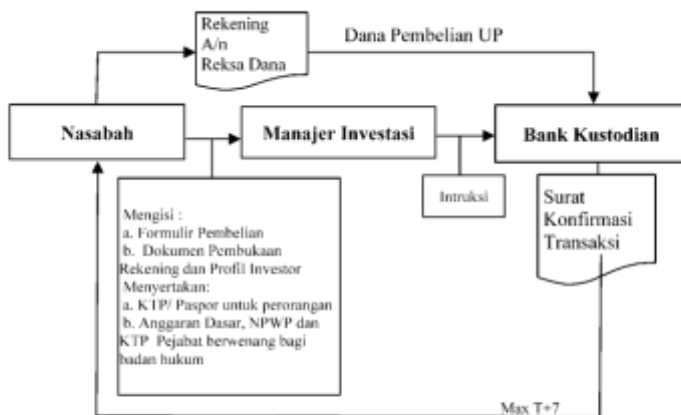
Rekening A/n Reksa Dana

Dana Pembelian UP

Nasabah

Manajer Investasi

Bank Kustodian

Mengisi :
a. Formulir Pembelian
b. Dokumen Pembukaan Rekening dan Profil Investor
Menyertakan:
a. KTP/ Paspor untuk perorangan
b. Anggaran Dasar, NPWP dan KTP Pejabat berwenang bagi badan hukum

Intruksi

Surat Konfirmasi Transaksi

Max T+7